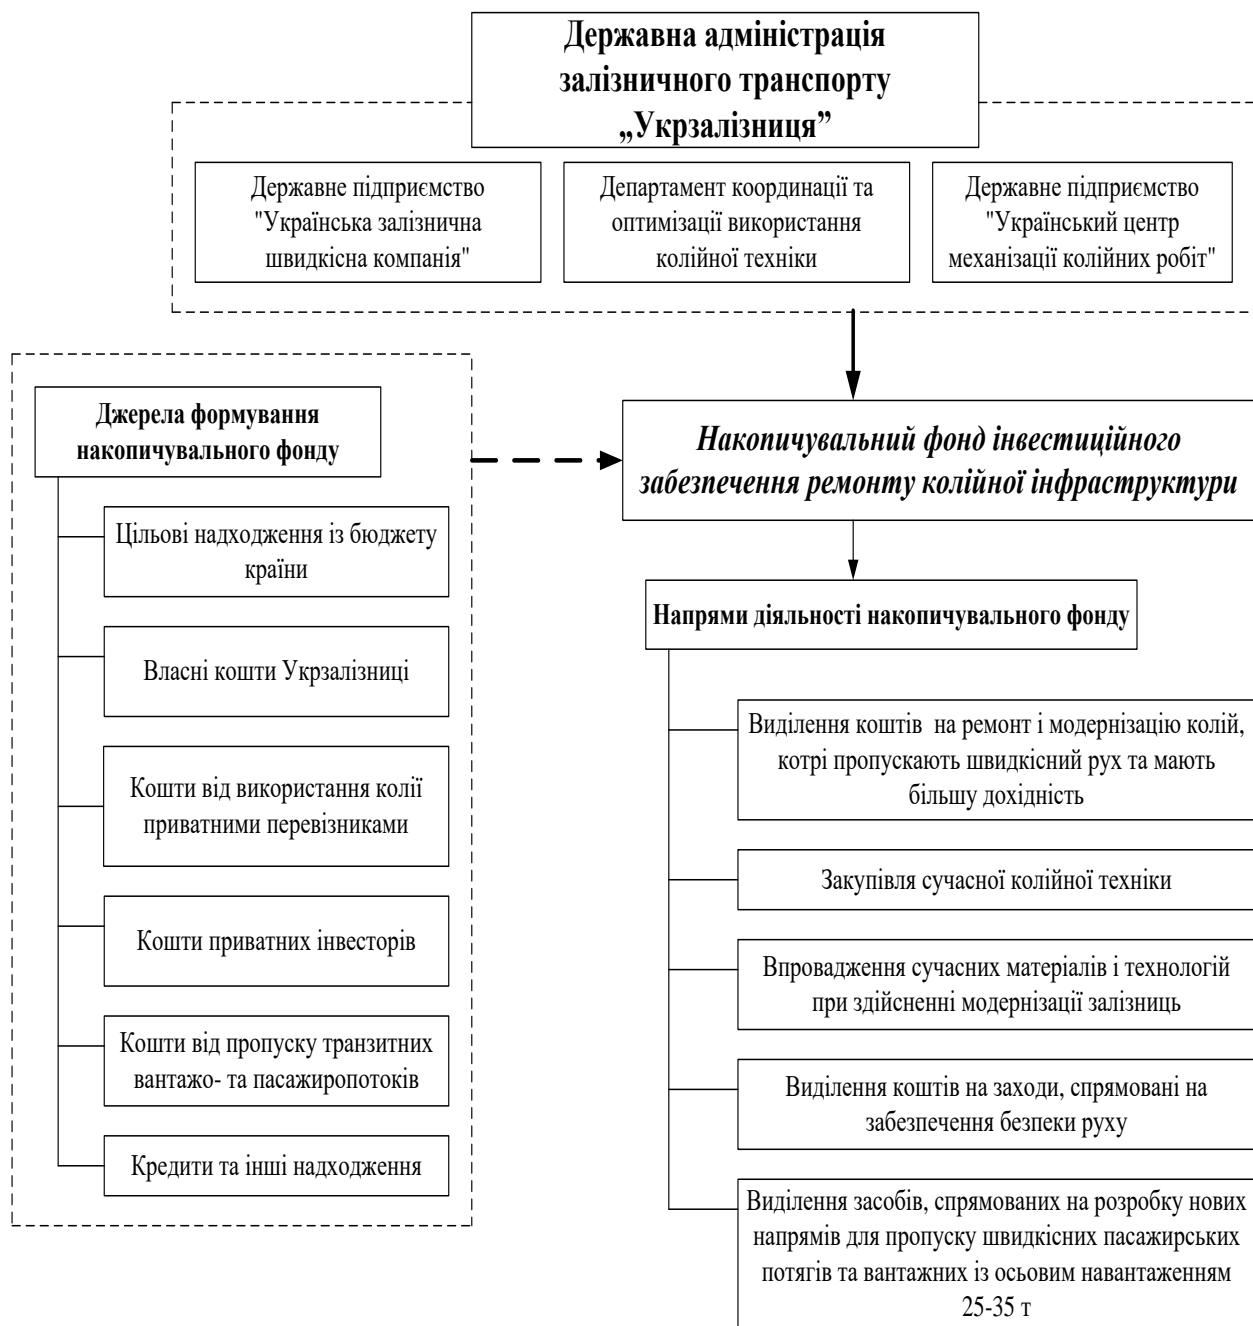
Державна адміністрація залізничного транспорту „Укрзалізниця”

Державне підприємство "Українська залізнична швидкісна компанія"

Департамент координації та оптимізації використання колійної техніки

Державне підприємство "Український центр механізації колійних робіт"

Джерела формування накопичувального фонду

Цільові надходження із бюджету країни

Власні кошти Укрзалізниці

Кошти від використання колії приватними перевізниками

Кошти приватних інвесторів

Кошти від пропуску транзитних вантажо- та пасажиропотоків

Кредити та інші надходження

Накопичувальний фонд інвестиційного забезпечення ремонту колійної інфраструктури

Напрями діяльності накопичувального фонду

Виділення коштів на ремонт і модернізацію колій, котрі пропускають швидкісний рух та мають більшу дохідність

Закупівля сучасної колійної техніки

Впровадження сучасних матеріалів і технологій при здійсненні модернізації залізниць

Виділення коштів на заходи, спрямовані на забезпечення безпеки руху

Виділення засобів, спрямованих на розробку нових напрямів для пропуску швидкісних пасажирських потягів та вантажних із осьовим навантаженням 25-35 т